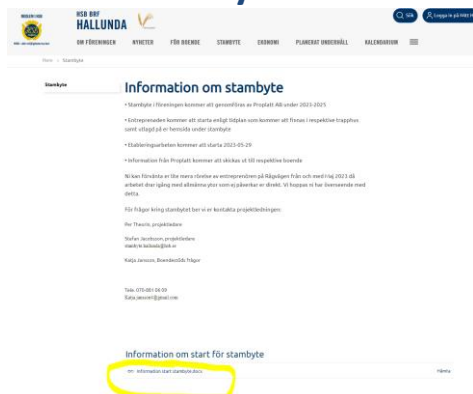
HSB BRF
HALLUNDA

Sök
Logga in på HSB

OM FÖRENINGEN
NYHETER
FÖR BOENDE
STAMBYTE
EKONOMI
PLANERAT UNDERHÅLL
KALENDARIUM

Hem > Stambyte

Stambyte

Information om stambyte

• Stambyte i föreningen kommer att genomföras av Proplatt AB under 2023-2025

• Entreprenaden kommer att starta enligt tidplan som kommer att finnas i respektive trapphus samt utlagd på er hemsida under stambyte

• Etableringsarbeten kommer att starta 2023-05-29

• Information från Proplatt kommer att skickas ut till respektive boende

Ni kan förvänta er lite mera rörelse av entreprenören på Rågvägen från och med maj 2023 då arbetet drar igång med allmänna ytor som ej påverkar er direkt. Vi hoppas ni har överseende med detta.

För frågor kring stambytet ber vi er kontakta projektledningen:

Per Thorin, projektledare

Stefan Jacobson, projektledare
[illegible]

Katja Jansson, Boendeinfo frågor

Tele. 070-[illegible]
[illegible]

Information om start för stambyte

Information start stambyte.docx

Hämta